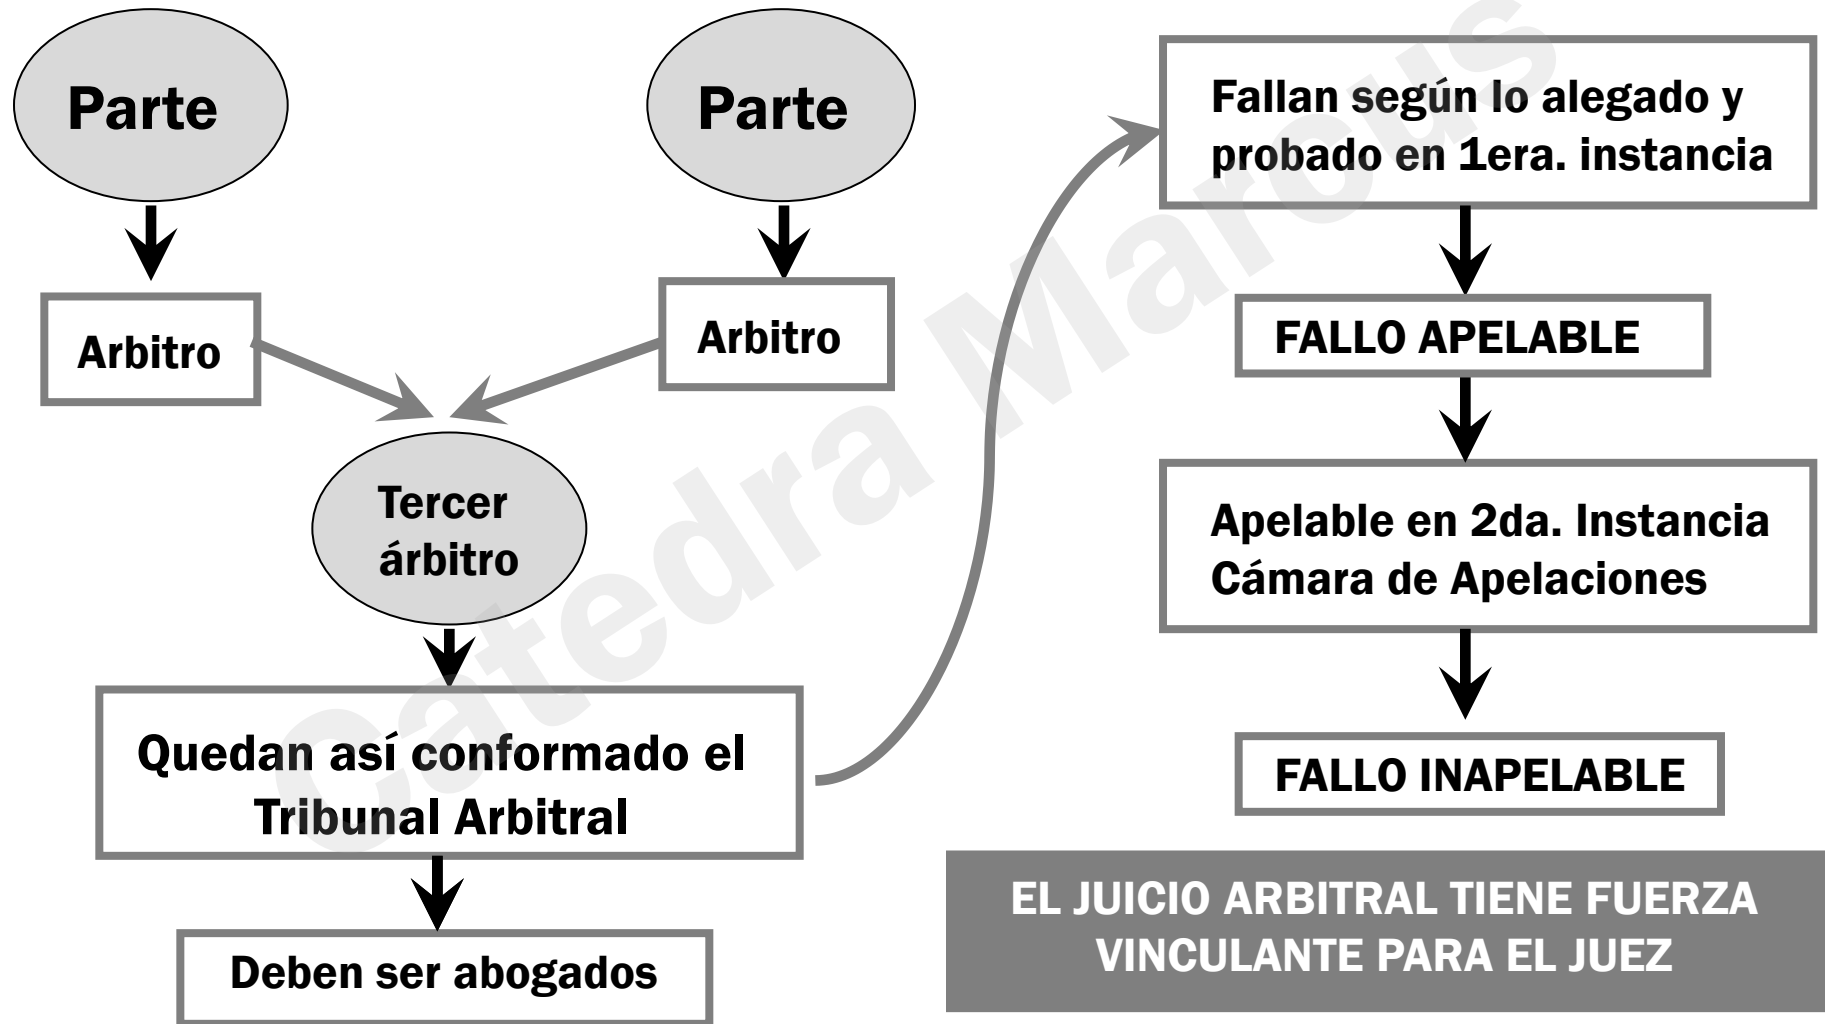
Parte

Parte

Arbitro

Arbitro

Tercer árbitro

Quedan así conformado el Tribunal Arbitral

Deben ser abogados

Fallan según lo alegado y probado en 1era. instancia

FALLO APELABLE

Apelable en 2da. Instancia Cámara de Apelaciones

FALLO INAPELABLE

EL JUICIO ARBITRAL TIENE FUERZA VINCULANTE PARA EL JUEZ

Catedra Marcus